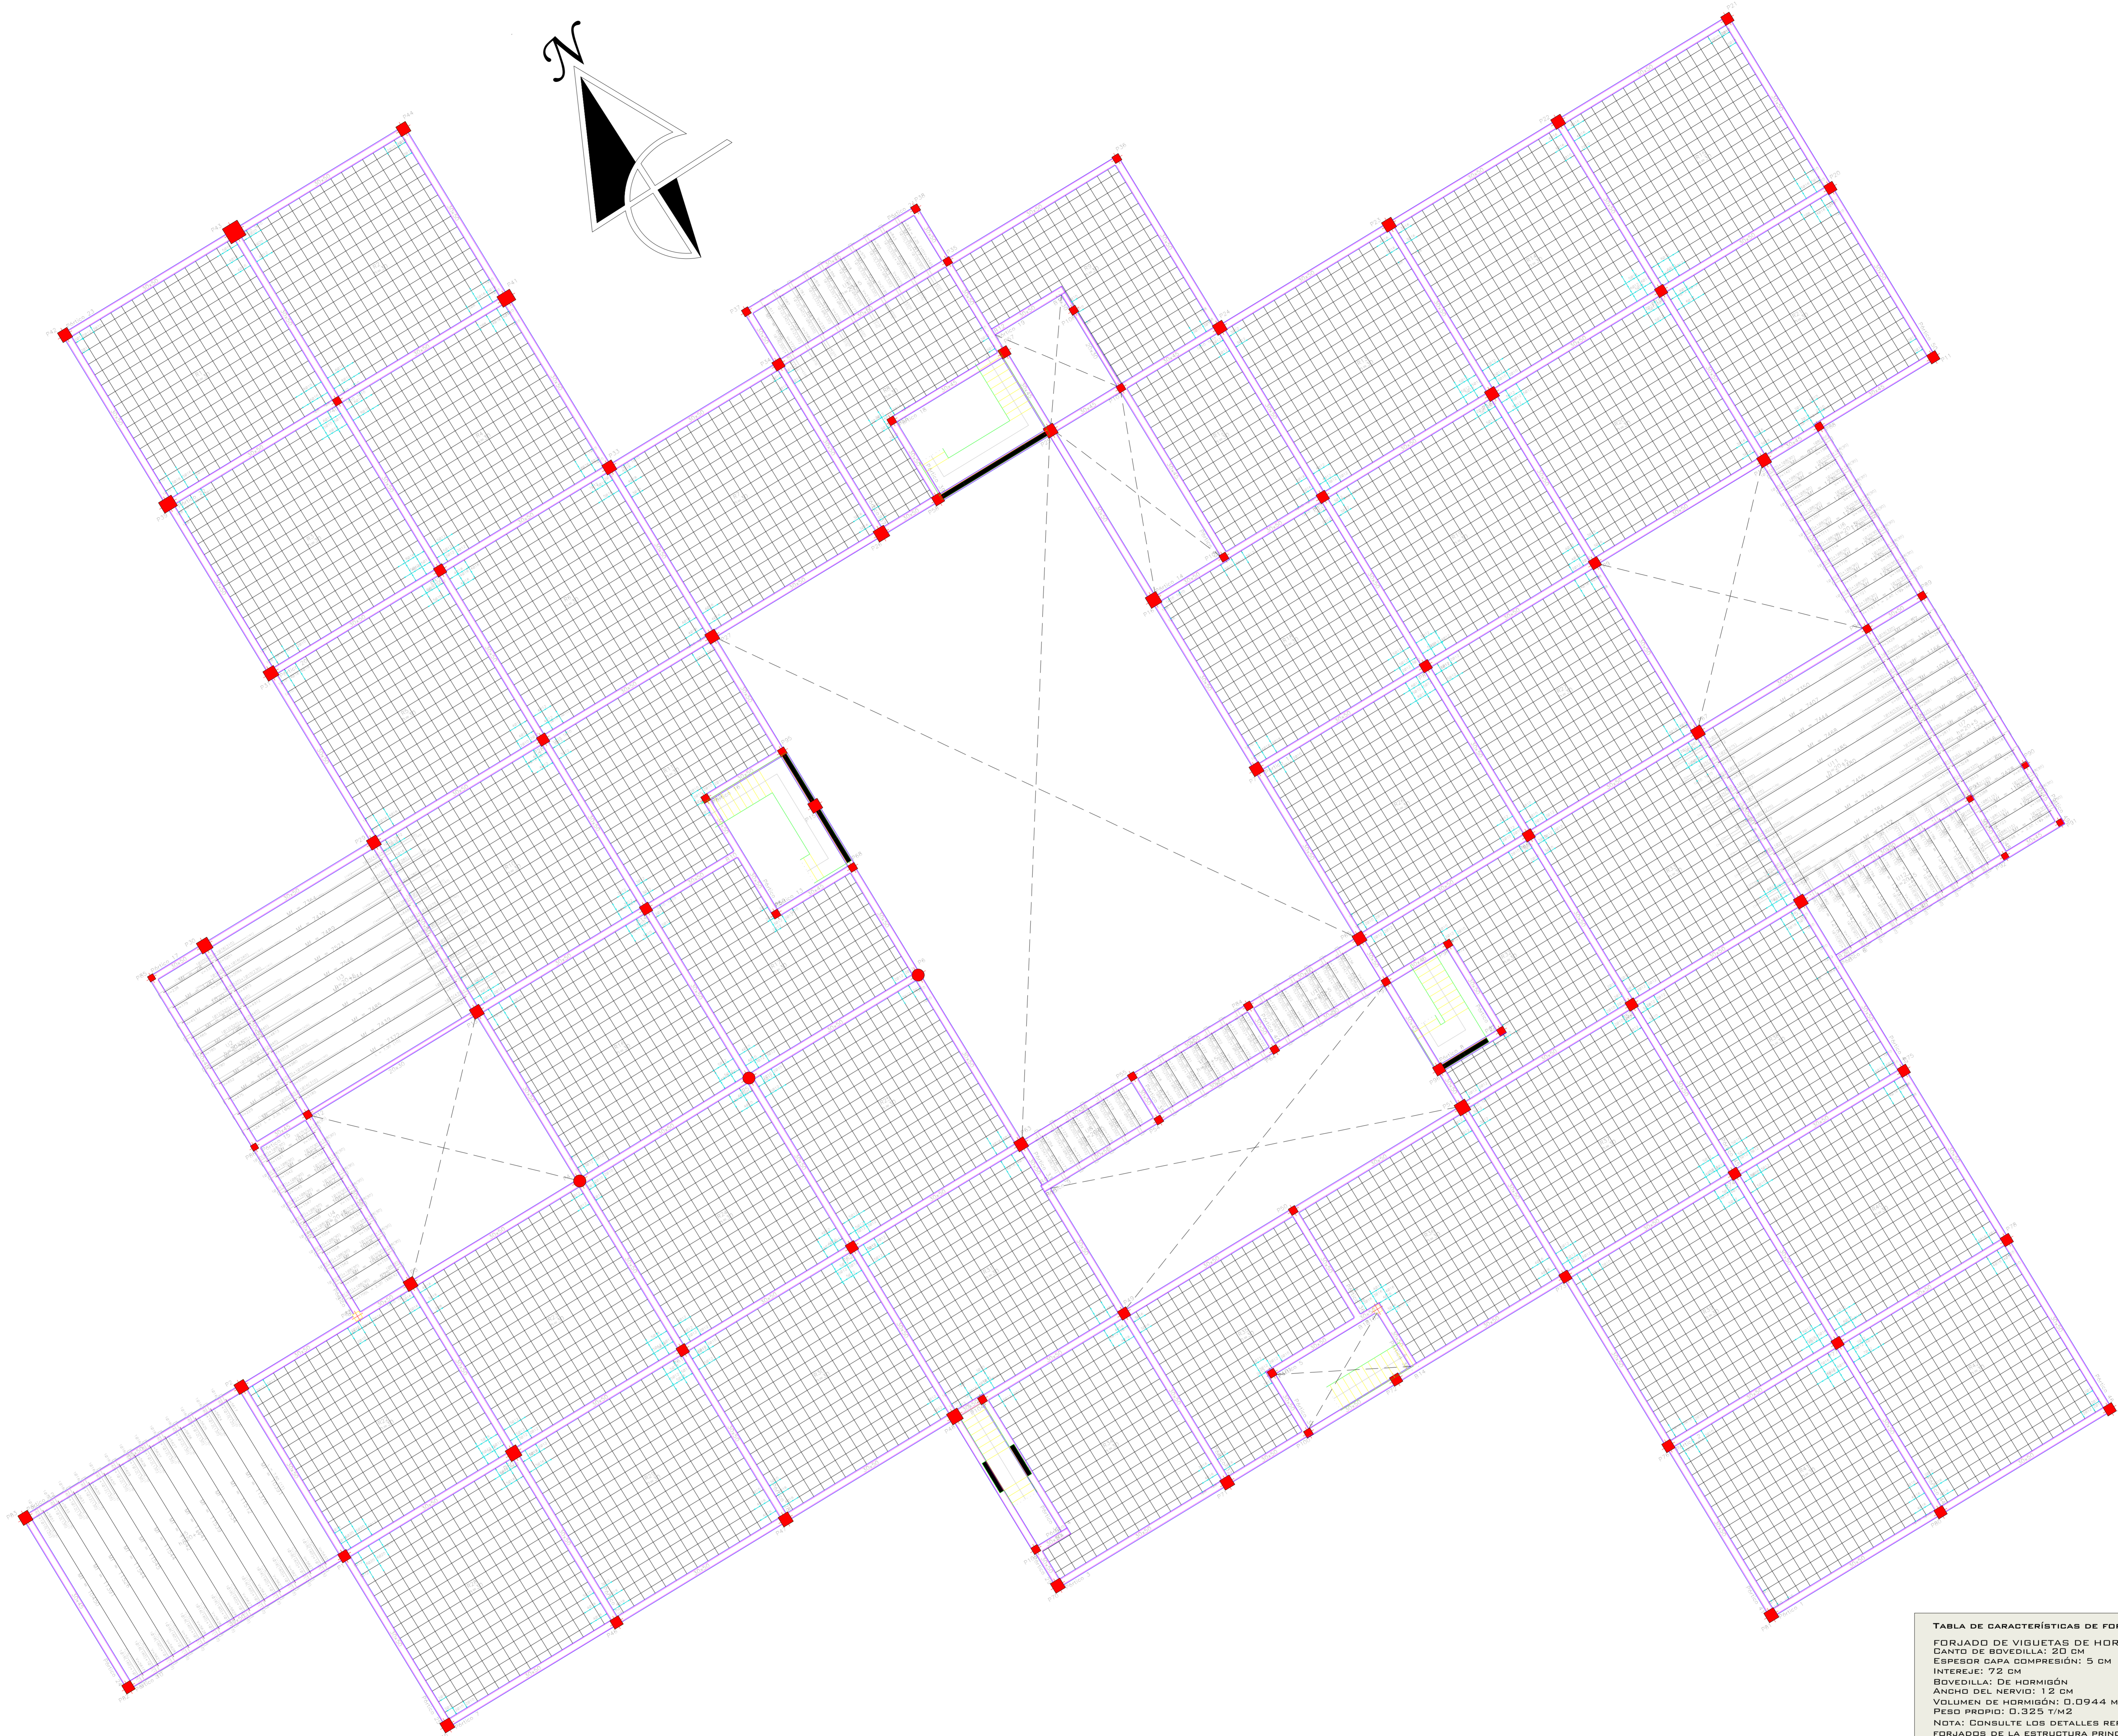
N

Tabla de características de for

FORJADO DE VIGUETAS DE HOR
Canto de bovedilla: 20 cm
Espesor capa compresión: 5 cm
Intereje: 72 cm
Bovedilla: De hormigón
Ancho del nervio: 12 cm
Volumen de hormigón: 0.0944 m
Peso propio: 0.325 t/m2
Nota: Consulte los detalles re
forjados de la estructura princ